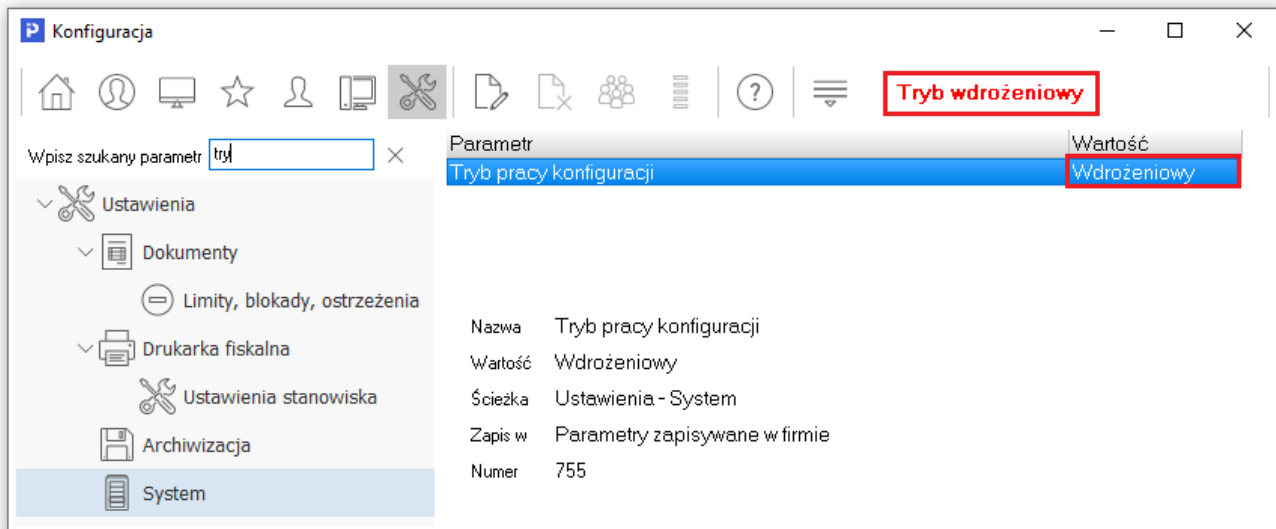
P Konfiguracja

Tryb wdrożeniowy

Wpisz szukany parametr try

Ustawienia
Dokumenty
Limity, blokady, ostrzeżenia
Drukarka fiskalna
Ustawienia stanowiska
Archiwizacja
System

| Parametr | Wartość |
|---|---|
| Tryb pracy konfiguracji | Wdrożeniowy |

Nazwa Tryb pracy konfiguracji
Wartość Wdrożeniowy
Ścieżka Ustawienia - System
Zapis w Parametry zapisywane w firmie
Numer 755